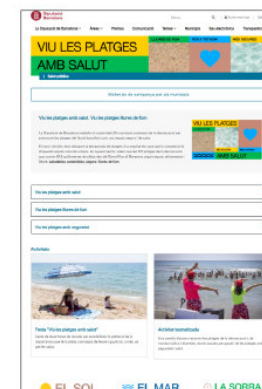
Diputació Barcelona

La Diputació de Barcelona · Àrees · Plànols · Comunicació · Temes · Municipis · Seu electrònica · Transparència

VIU LES PLATGES
AMB SALUT

CLIMA DE SOL · PLATGES · SALUT

Material de campanya per als municipis

Viu les platges amb salut. Viu les platges lliures de fum.

VIU LES PLATGES
AMB SALUT

Viu les platges amb salut

Viu les platges lliures de fum

Viu les platges amb seguretat

Activitats

Festa "Viu les platges amb salut"

Activitat tematitzada

EL SOL · EL MAR · LA SORRA